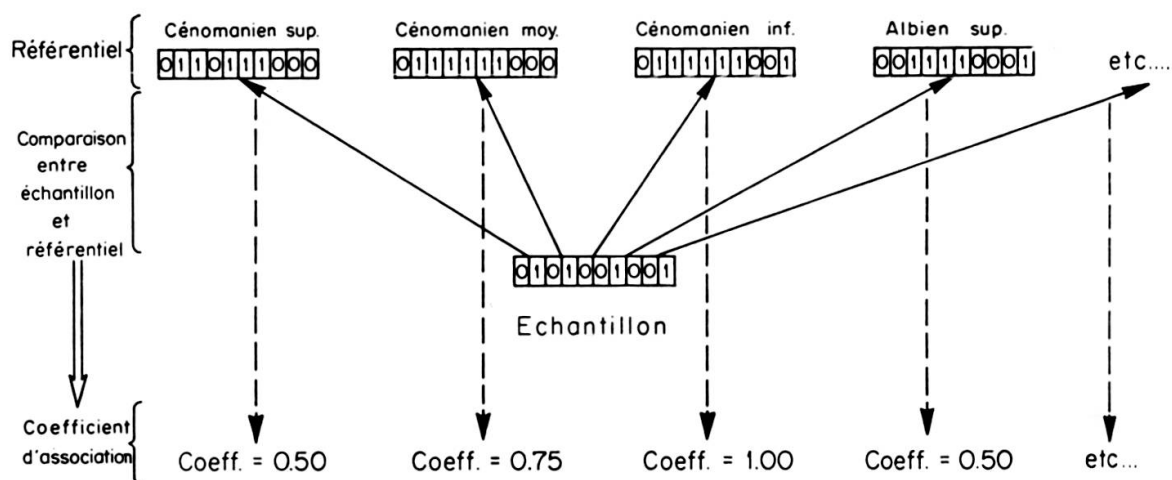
Référentiel

Cénomanien sup.
0110111000

Cénomanien moy.
0111111000

Cénomanien inf.
0111111001

Albien sup.
0011110001

etc....

Comparaison entre échantillon et référentiel

0101001001

Echantillon

Coefficient d'association

Coeff. = 0.50

Coeff. = 0.75

Coeff. = 1.00

Coeff. = 0.50

etc...